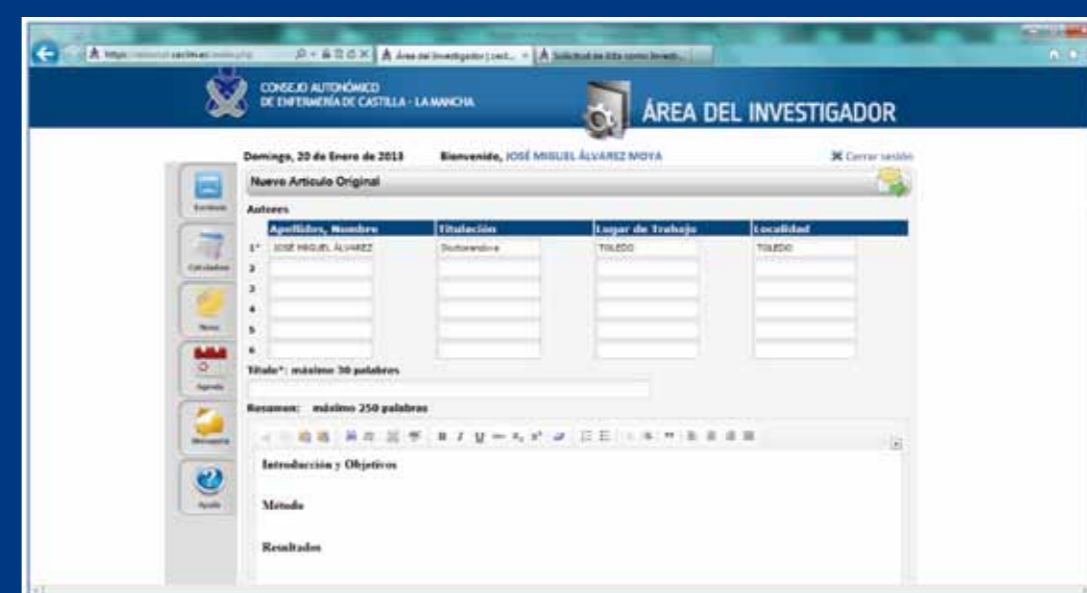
CONSEJO AUTONÓMICO DE ENFERMERÍA DE CASTILLA - LA MANCHA

ÁREA DEL INVESTIGADOR

Área del Investigador | cast... × | Solicitud de Alta como Investi...

Domingo, 20 de Enero de 2013  Bienvenido, JOSÉ MIGUEL ÁLVAREZ MOYA  Cerrar sesión

Nuevo Artículo Original

Autores

| | Apellidos, Nombre | Titulación | Lugar de Trabajo | Localidad |
|---|---|---|---|---|
| 1* | JOSÉ MIGUEL ÁLVAREZ | Doctorando/a | TOLEDO | TOLEDO |
| 2 | | | | |
| 3 | | | | |
| 4 | | | | |
| 5 | | | | |
| 6 | | | | |

Título*: máximo 30 palabras

Resumen: máximo 250 palabras

Introducción y Objetivos

Método

Resultados

Escritorio
Calculadora
Notas
Agenda
Mensajería
Ayuda